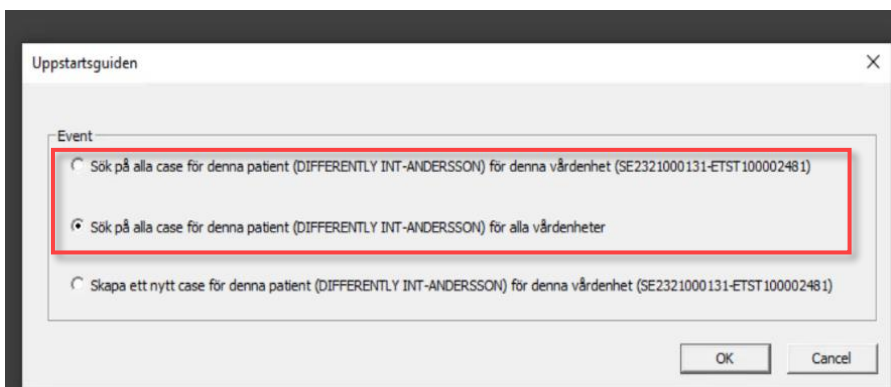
Uppstartsguiden

Event

Sök på alla case för denna patient (DIFFERENTLY INT-ANDERSSON) för denna vårdenhet (SE2321000131-ETST100002481)

Sök på alla case för denna patient (DIFFERENTLY INT-ANDERSSON) för alla vårdenheter

Skapa ett nytt case för denna patient (DIFFERENTLY INT-ANDERSSON) för denna vårdenhet (SE2321000131-ETST100002481)

OK

Cancel